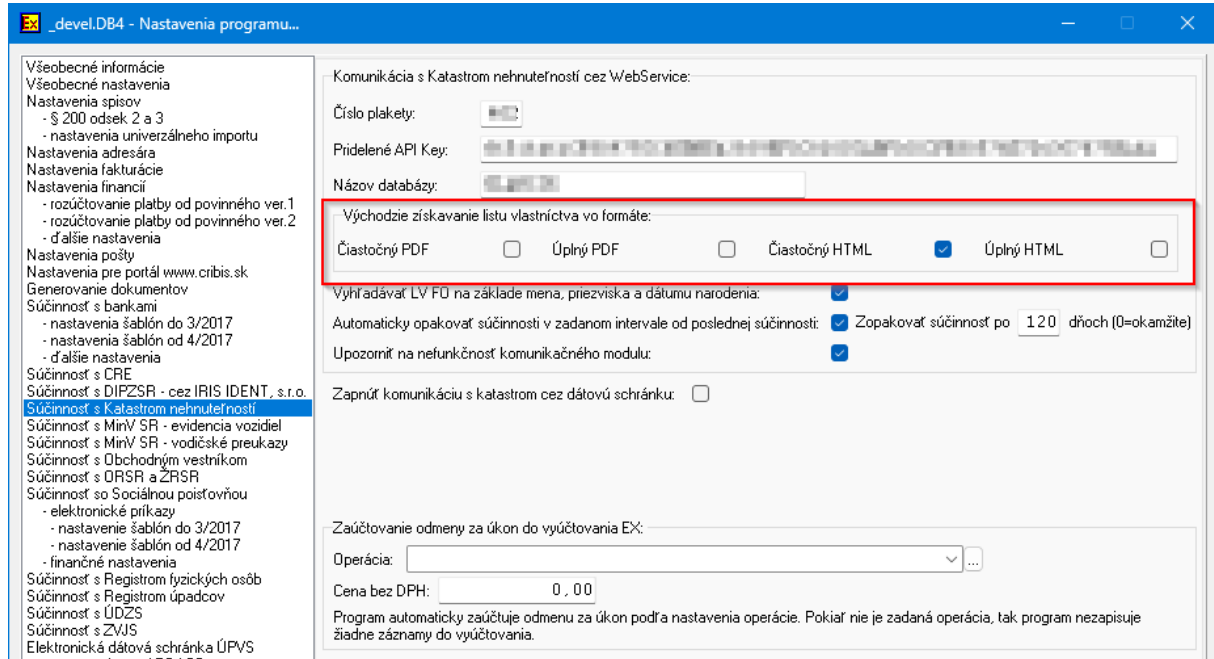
EX _devel.DB4 - Nastavenia programu...

Všeobecné informácie
Všeobecné nastavenia
Nastavenia spisov
- § 200 odsek 2 a 3
- nastavenia univerzálneho importu
Nastavenia adresára
Nastavenia fakturácie
Nastavenia financií
- rozúčtovanie platby od povinného ver.1
- rozúčtovanie platby od povinného ver.2
- ďalšie nastavenia
Nastavenia pošty
Nastavenia pre portál www.cribis.sk
Generovanie dokumentov
Súčinnosť s bankami
- nastavenia šablón do 3/2017
- nastavenia šablón od 4/2017
- ďalšie nastavenia
Súčinnosť s CRE
Súčinnosť s DIPZSR - cez IRIS IDENT, s.r.o.
Súčinnosť s Katastrom nehnuteľností
Súčinnosť s MinV SR - evidencia vozidiel
Súčinnosť s MinV SR - vodičské preukazy
Súčinnosť s Obchodným vestníkom
Súčinnosť s ORSR a ŽRSR
Súčinnosť so Sociálnou poisťovňou
- elektronické príkazy
- nastavenie šablón do 3/2017
- nastavenie šablón od 4/2017
- finančné nastavenia
Súčinnosť s Registrom fyzických osôb
Súčinnosť s Registrom úpadcov
Súčinnosť s ÚDZS
Súčinnosť s ZVJS
Elektronická dátová schránka ÚPVS

Komunikácia s Katastrom nehnuteľností cez WebService:
Číslo plakety: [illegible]
Pridelené API Key: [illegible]
Názov databázy: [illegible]

Východzie získavanie listu vlastníctva vo formáte:
Čiastočný PDF
Úplný PDF
Čiastočný HTML
Úplný HTML

Vyhľadávať LV FO na základe mena, priezviska a dátumu narodenia:
Automaticky opakovať súčinnosti v zadanom intervale od poslednej súčinnosti:
Zopakovať súčinnosť po 120 dňoch (0=okamžite)
Upozorniť na nefunkčnosť komunikačného modulu:

Zapnúť komunikáciu s katastrom cez dátovú schránku:

Zaúčtovanie odmeny za úkon do vyúčtovania EX:
Operácia:
Cena bez DPH: 0,00
Program automaticky zaúčtuje odmenu za úkon podľa nastavenia operácie. Pokiaľ nie je zadaná operácia, tak program nezapisuje žiadne záznamy do vyúčtovania.